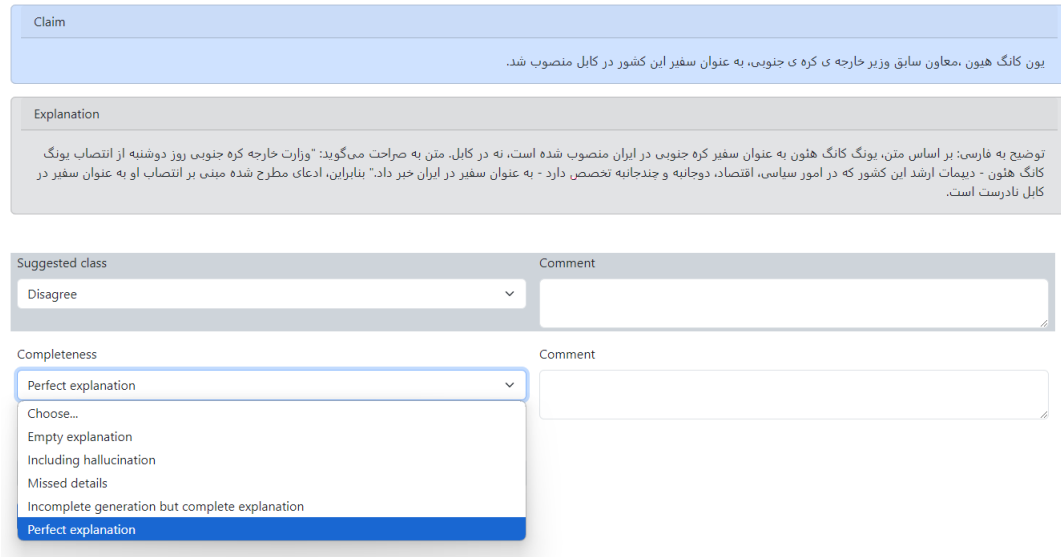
Claim

یون کانگ هیون ،معاون سابق وزیر خارجه ی کره ی جنوبی، به عنوان سفیر این کشور در کابل منصوب شد.

Explanation

توضیح به فارسی: بر اساس متن، یونگ کانگ هئون به عنوان سفیر کره جنوبی در ایران منصوب شده است، نه در کابل. متن به صراحت می‌گوید: "وزارت خارجه کره جنوبی روز دوشنبه از انتصاب یونگ کانگ هئون - دیپمات ارشد این کشور که در امور سیاسی، اقتصاد، دوجانبه و چندجانبه تخصص دارد - به عنوان سفیر در ایران خبر داد." بنابراین، ادعای مطرح شده مبنی بر انتصاب او به عنوان سفیر در کابل نادرست است.

Suggested class
Disagree

Comment

Completeness
Perfect explanation

Comment

Choose...
Empty explanation
Including hallucination
Missed details
Incomplete generation but complete explanation
Perfect explanation